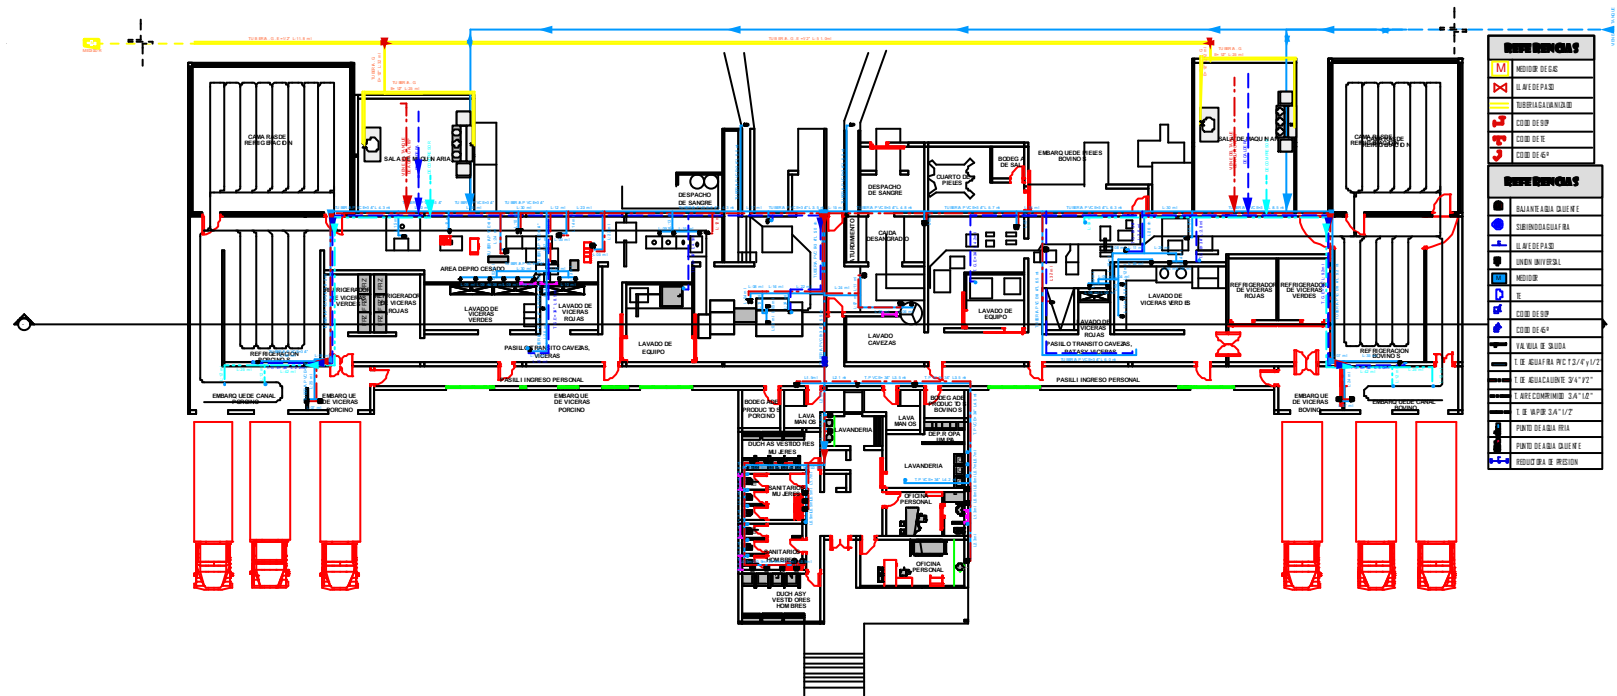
REFERENCIAS
MEDIDOR DE GAS
LLAVE DE PASO
TUBERIA GALVANIZADO
CODO DE 90°
CODO DE TE
CODO DE 45°

REFERENCIAS
BAJANTE AGUA CALIENTE
SUBE AGUA FRIA
LLAVE DE PASO
UNION UNIVERSAL
MEDIDOR
TE
CODO DE 90°
CODO DE 45°
VALVULA DE SALIDA
T. DE AGUA FRIA PVC 3/4" y 1/2"
T. DE AGUA CALIENTE 3/4" Y 1/2"
T. AIRE COMPRIMIDO 3/4" 1/2"
T. DE VAPOR 3/4" 1/2"
PUNTO DE AGUA FRIA
PUNTO DE AGUA CALIENTE
REDUCTORA DE PRESION

CAMARAS DE REFRIGERACION
SALA DE MAQUINARIA
DESPACHO DE SANGRE
DESPACHO DE SANGRE
CUARTO DE PIELES
BODEGA DE SAL
EMBARQUE DE PIELES BOVINO
SALA DE MAQUINARIA
CAMARAS DE REFRIGERACION
AREA DE PROCESADO
REFRIGERADOR DE VICERAS VERDES
REFRIGERADOR DE VICERAS ROJAS
LAVADO DE VICERAS VERDES
LAVADO DE VICERAS ROJAS
TUBO DEGÜELLO
CAIDA DESANGRADO
LAVADO DE EQUIPO
LAVADO CAVEZAS
LAVADO DE EQUIPO
LAVADO DE VICERAS ROJAS
LAVADO DE VICERAS VERDES
REFRIGERADOR DE VICERAS ROJAS
REFRIGERADOR DE VICERAS VERDES
PASILLO TRANSITO CAVEZAS, VICERAS
PASILLO TRANSITO CAVEZAS, PATAS Y VICERAS
REFRIGERACION PORCINOS
REFRIGERACION BOVINOS
PASILLO INGRESO PERSONAL
PASILLO INGRESO PERSONAL
EMBARQUE DE CANAL PORCINO
EMBARQUE DE VICERAS PORCINO
EMBARQUE DE VICERAS PORCINO
EMBARQUE DE VICERAS BOVINO
EMBARQUE DE CANAL BOVINO
BODEGA DE PRODUCTOS PORCINO
LAVAMANOS
LAVANDERIA
LAVAMANOS
BODEGA DE PRODUCTOS BOVINOS
DEPOSITO ROPA LIMPIA
DUCHAS VESTIDORES MUJERES
SANITARIOS MUJERES
LAVANDERIA
OFICINA PERSONAL
SANITARIOS HOMBRES
OFICINA PERSONAL
DUCHAS Y VESTIDORES HOMBRES